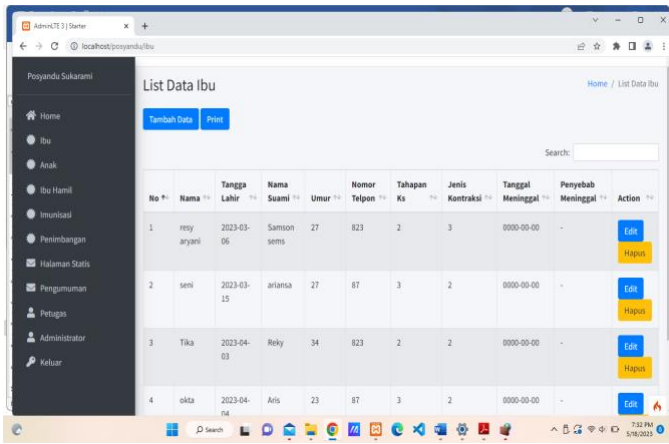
AdminLTE 3 | Starter

localhost/posyandu/ibu

Posyandu Sukarami

Home
Ibu
Anak
Ibu Hamil
Imunisasi
Penimbangan
Halaman Statis
Pengumuman
Petugas
Administrator
Keluar

List Data Ibu

Home / List Data Ibu

Tambah Data Print

Search:

| No | Nama | Tanggal Lahir | Nama Suami | Umur | Nomor Telpon | Tahapan Ks | Jenis Kontraksi | Tanggal Meninggal | Penyebab Meninggal | Action |
|---|---|---|---|---|---|---|---|---|---|---|
| 1 | resy aryani | 2023-03-06 | Samson sems | 27 | 823 | 2 | 3 | 0000-00-00 | - | Edit Hapus |
| 2 | seni | 2023-03-15 | ariansa | 27 | 87 | 3 | 2 | 0000-00-00 | - | Edit Hapus |
| 3 | Tika | 2023-04-03 | Reky | 34 | 823 | 2 | 2 | 0000-00-00 | - | Edit Hapus |
| 4 | okta | 2023-04-04 | Aris | 23 | 87 | 3 | 2 | 0000-00-00 | - | Edit |

Search

7:32 PM
5/18/2023